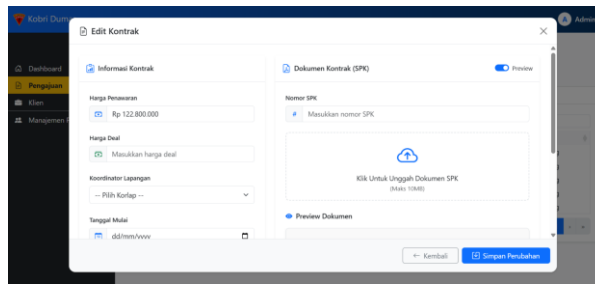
Kobri Dum

A Admin

Dashboard
Pengajuan
Klien
Manajemen

Edit Kontrak

Informasi Kontrak

Harga Penawaran
Rp 122.800.000

Harga Deal
Masukkan harga deal

Koordinator Lapangan
-- Pilih Korlap --

Tanggal Mulai
dd/mm/yyyy

Dokumen Kontrak (SPK)

Preview

Nomor SPK
#
Masukkan nomor SPK

Klik Untuk Unggah Dokumen SPK
(Maks 10MB)

Preview Dokumen

← Kembali

Simpan Perubahan